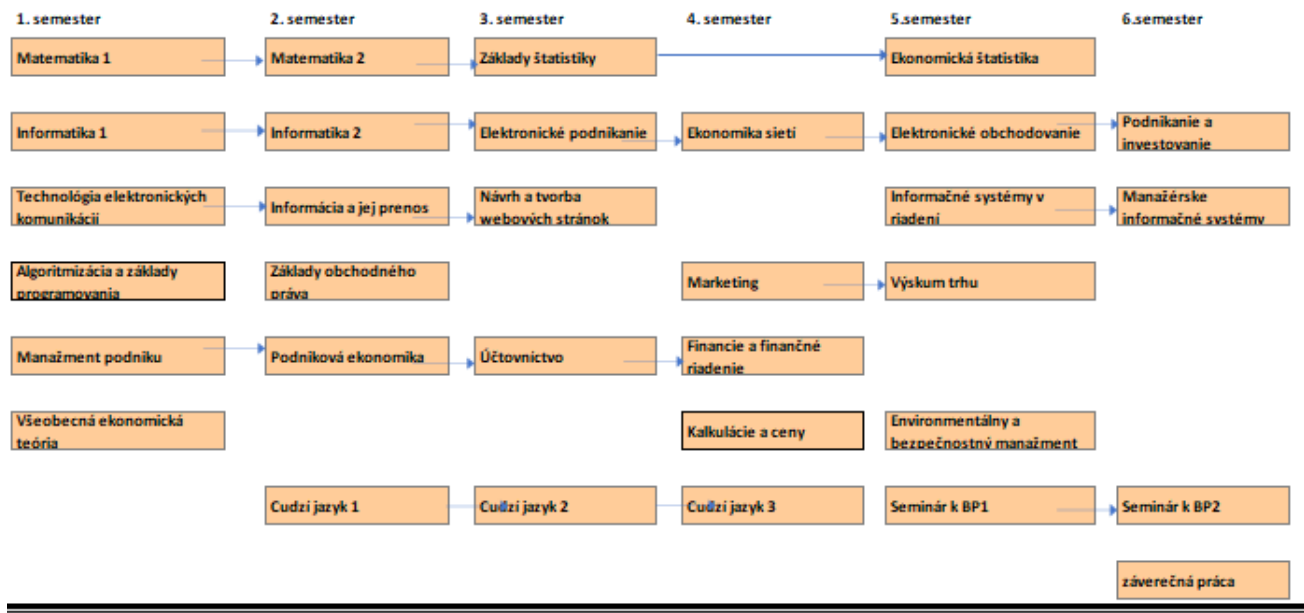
1. semester

Matematika 1

Informatika 1

Technológia elektronických komunikácií

Algoritmizácia a základy programovania

Manažment podniku

Všeobecná ekonomická teória

2. semester

Matematika 2

Informatika 2

Informácia a jej prenos

Základy obchodného práva

Podniková ekonomika

Cudzí jazyk 1

3. semester

Základy štatistiky

Elektronické podnikanie

Návrh a tvorba webových stránok

Účtovníctvo

Cudzí jazyk 2

4. semester

Ekonomika sietí

Marketing

Financie a finančné riadenie

Kalkulácie a ceny

Cudzí jazyk 3

5.semester

Ekonomická štatistika

Elektronické obchodovanie

Informačné systémy v riadení

Výskum trhu

Environmentálny a bezpečnostný manažment

Seminár k BP1

6.semester

Podnikanie a investovanie

Manažérske informačné systémy

Seminár k BP2

záverečná práca